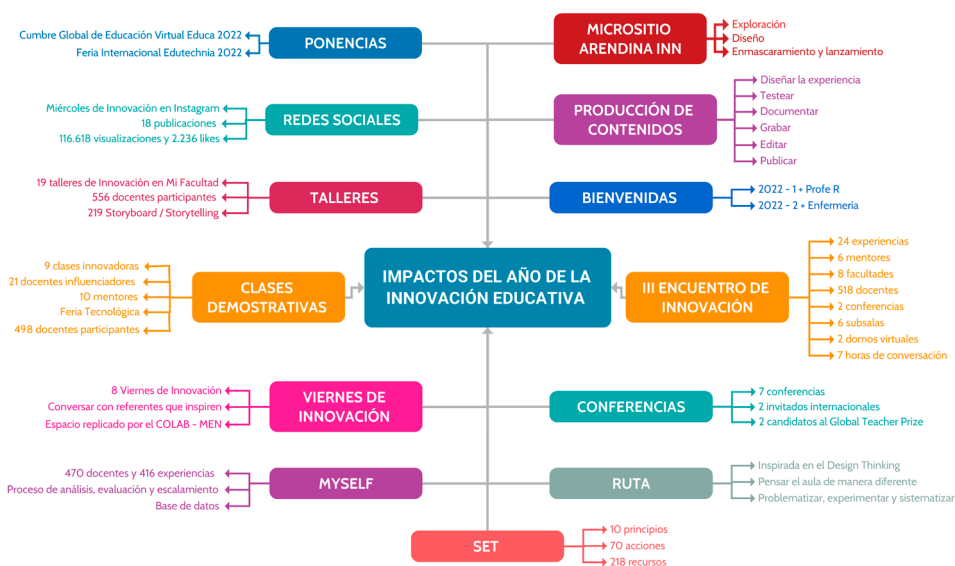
PONENCIAS
Cumbre Global de Educación Virtual Educa 2022
Feria Internacional Edutechnia 2022

MICROSITIO ARENDINA INN
Exploración
Diseño
Enmascaramiento y lanzamiento

REDES SOCIALES
Miércoles de Innovación en Instagram
18 publicaciones
116.618 visualizaciones y 2.236 likes

PRODUCCIÓN DE CONTENIDOS
Diseñar la experiencia
Testear
Documentar
Grabar
Editar
Publicar

TALLERES
19 talleres de Innovación en Mi Facultad
556 docentes participantes
219 Storyboard / Storytelling

BIENVENIDAS
2022 - 1 + Profe R
2022 - 2 + Enfermería

IMPACTOS DEL AÑO DE LA INNOVACIÓN EDUCATIVA

CLASES DEMOSTRATIVAS
9 clases innovadoras
21 docentes influenciadores
10 mentores
Feria Tecnológica
498 docentes participantes

III ENCUENTRO DE INNOVACIÓN
24 experiencias
6 mentores
8 facultades
518 docentes
2 conferencias
6 subsalas
2 domos virtuales
7 horas de conversación

VIERNES DE INNOVACIÓN
8 Viernes de Innovación
Conversar con referentes que inspiren
Espacio replicado por el COLAB - MEN

CONFERENCIAS
7 conferencias
2 invitados internacionales
2 candidatos al Global Teacher Prize

MYSELF
470 docentes y 416 experiencias
Proceso de análisis, evaluación y escalamiento
Base de datos

RUTA
Inspirada en el Design Thinking
Pensar el aula de manera diferente
Problematizar, experimentar y sistematizar

SET
10 principios
70 acciones
218 recursos